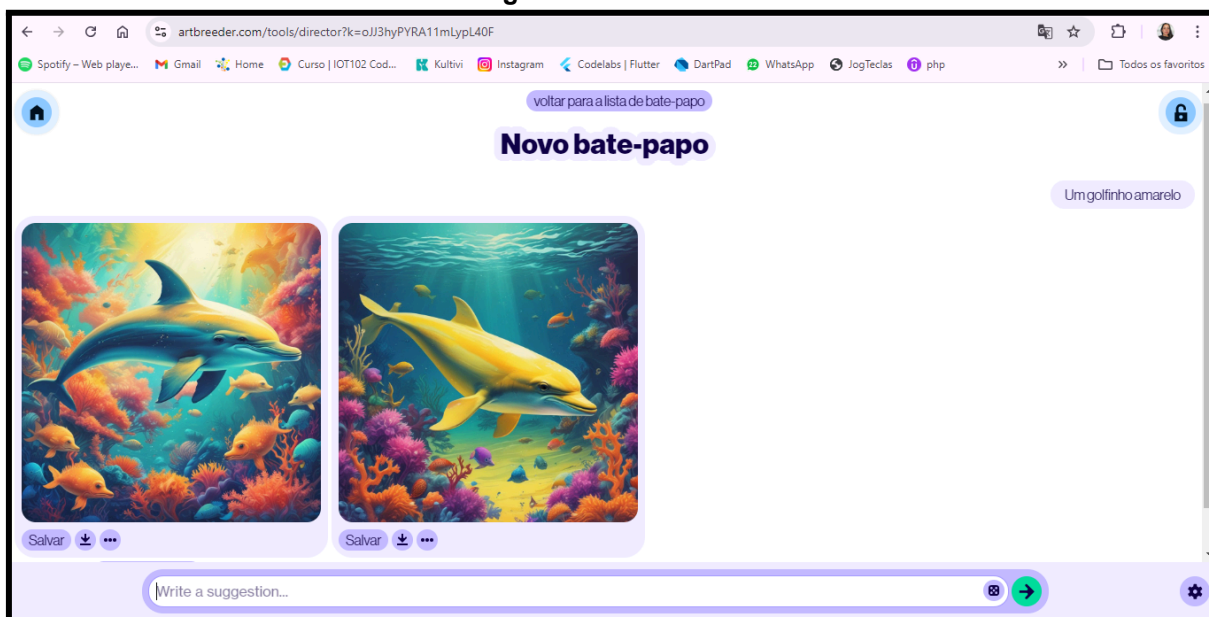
artbreeder.com/tools/director?k=oJJ3hyPYRA11mLypL40F

Spotify – Web playe... Gmail Home Curso | IOT102 Cod... Kultivi Instagram Codelabs | Flutter DartPad WhatsApp JogTeclas php » Todos os favoritos

voltar para a lista de bate-papo

Novo bate-papo

Um golfinho amarelo

Salvar

Salvar

Write a suggestion...